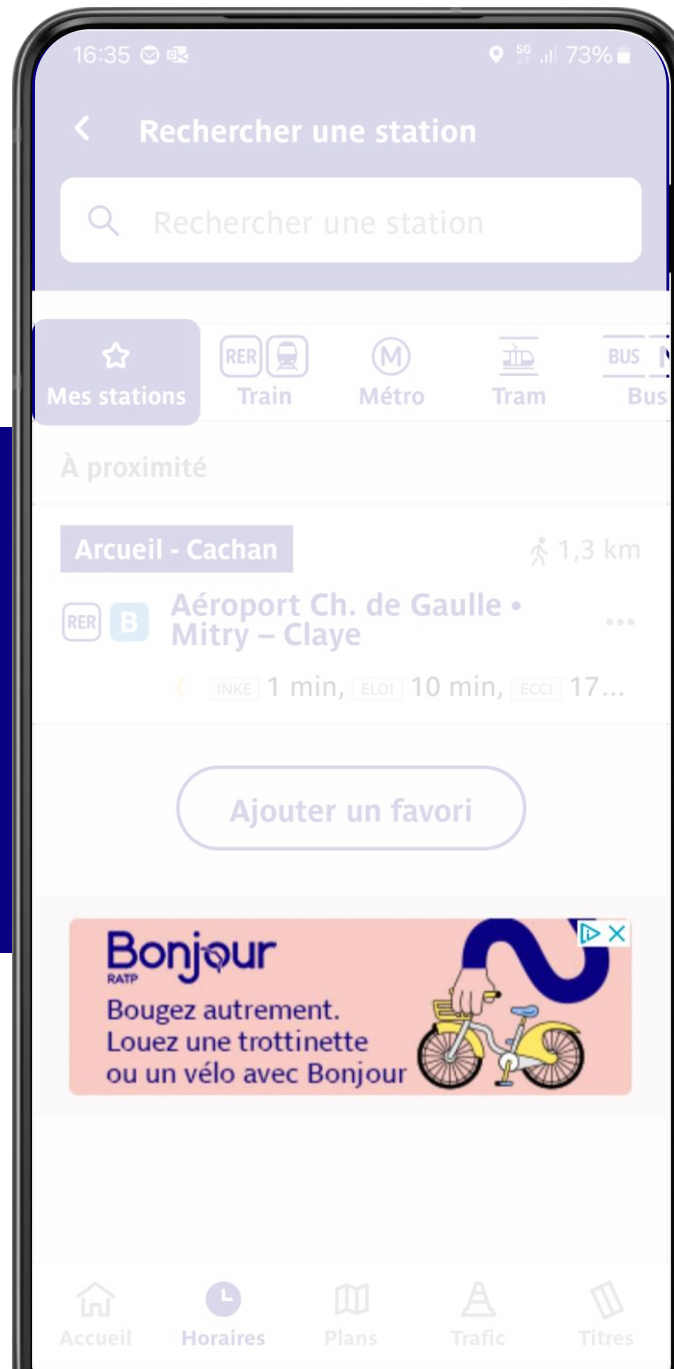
16:35 73%

Rechercher une station

Rechercher une station

Mes stations
RER Train
M Métro
Tram
BUS Bus

À proximité

Arcueil - Cachan
1,3 km

RER B Aéroport Ch. de Gaulle • Mitry – Claye

INKE 1 min, ELOI 10 min, ECCI 17...

Ajouter un favori

Bonjour
RATP
Bougez autrement.
Louez une trottinette ou un vélo avec Bonjour

Accueil
Horaires
Plans
Trafic
Titres